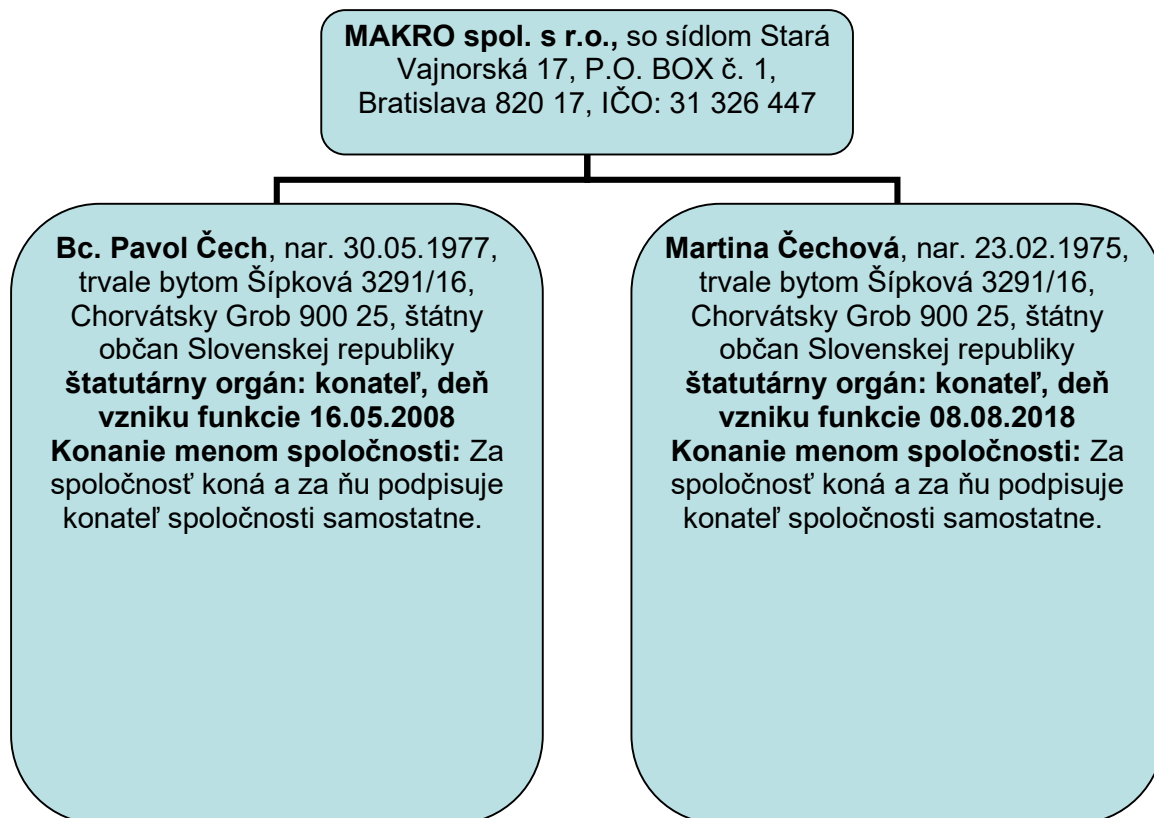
MAKRO spol. s r.o., so sídlom Stará Vajnorská 17, P.O. BOX č. 1, Bratislava 820 17, IČO: 31 326 447

Bc. Pavol Čech, nar. 30.05.1977, trvale bytom Šípková 3291/16, Chorvátsky Grob 900 25, štátny občan Slovenskej republiky
štatutárny orgán: konateľ, deň vzniku funkcie 16.05.2008
Konanie menom spoločnosti: Za spoločnosť koná a za ňu podpisuje konateľ spoločnosti samostatne.

Martina Čechová, nar. 23.02.1975, trvale bytom Šípková 3291/16, Chorvátsky Grob 900 25, štátny občan Slovenskej republiky
štatutárny orgán: konateľ, deň vzniku funkcie 08.08.2018
Konanie menom spoločnosti: Za spoločnosť koná a za ňu podpisuje konateľ spoločnosti samostatne.